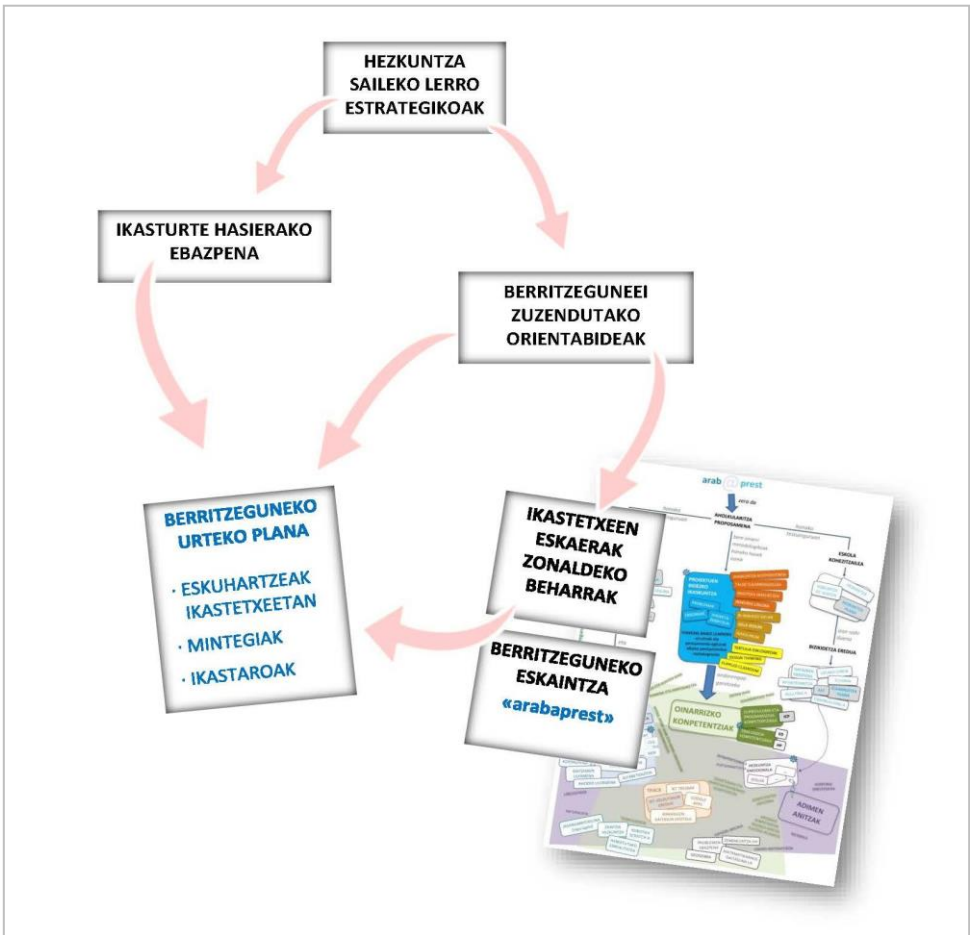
HEZKUNTZA SAILEKO LERRO ESTRATEGIKOAK

IKASTURTE HASIERAKO EBAZPENA

BERRITZEGUNEEI ZUZENDUTAKO ORIENTABIDEAK

BERRITZEGUNEKO URTEKO PLANA

· ESKUHARTZEAK IKASTETXEETAN

· MINTEGIAK

· IKASTAROAK

IKASTETXEEN ESKAERAK ZONALDEKO BEHARRAK

BERRITZEGUNEKO ESKAINTZA

«arabaprest»

arab prest

ANDUIKULANTZA PROPOSAMENA

ESKOLA KONKOTIDEA

OINARRIZKO KONPETENTZIAK

ADIMEN ANITZAK

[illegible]